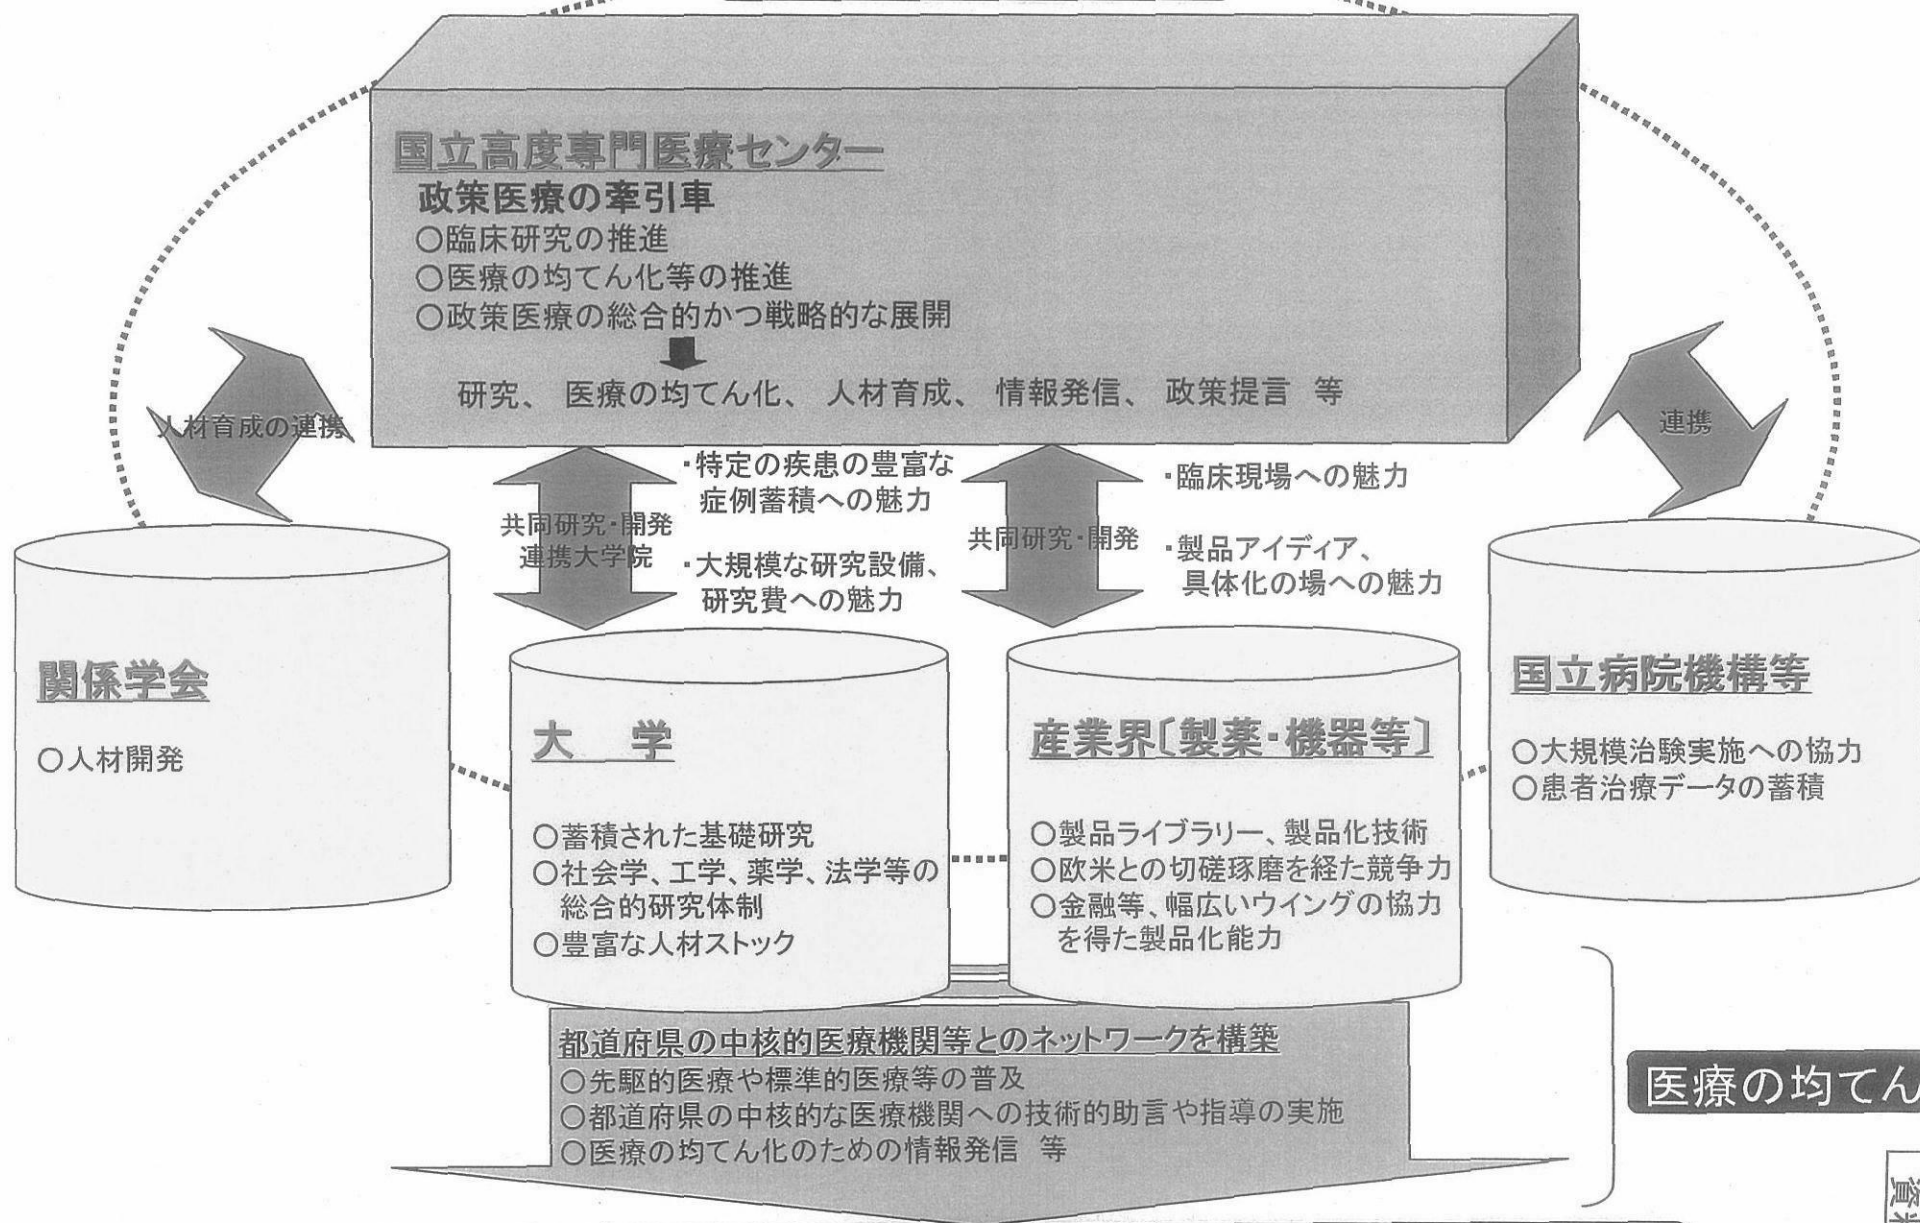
国立高度専門医療センター
政策医療の牽引車
○臨床研究の推進
○医療の均てん化等の推進
○政策医療の総合的かつ戦略的な展開

研究、 医療の均てん化、 人材育成、 情報発信、 政策提言 等

人材育成の連携

連携

共同研究・開発
連携大学院

・特定の疾患の豊富な症例蓄積への魅力
・大規模な研究設備、研究費への魅力

共同研究・開発

・臨床現場への魅力
・製品アイディア、具体化の場への魅力

関係学会
○人材開発

大 学
○蓄積された基礎研究
○社会学、工学、薬学、法学等の総合的研究体制
○豊富な人材ストック

産業界〔製薬・機器等〕
○製品ライブラリー、製品化技術
○欧米との切磋琢磨を経た競争力
○金融等、幅広いウイングの協力を得た製品化能力

国立病院機構等
○大規模治験実施への協力
○患者治療データの蓄積

都道府県の中核的医療機関等とのネットワークを構築
○先駆的医療や標準的医療等の普及
○都道府県の中核的な医療機関への技術的助言や指導の実施
○医療の均てん化のための情報発信 等

医療の均てん

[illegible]